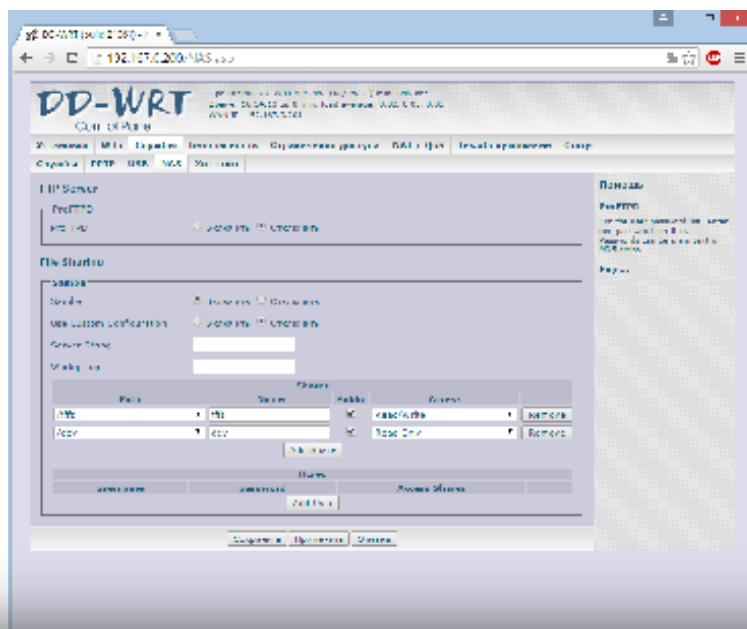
DD-WRT (build 21061) - × 

192.168.2.200/NAS.asp

DD-WRT
Control Panel

Установки | Wi-Fi | Сервисы | Безопасность | Ограничение доступа | NAT / QoS | Печать приложений | Статус

Служба | PPTP | USB | NAS | Hotspot

FTP Server

ProFTPD
ProFTPD   ○ Включить ◉ Отключить

File Sharing

Samba
Samba   ◉ Включить ○ Отключить
Use Custom Configuration   ○ Включить ◉ Отключить
Server String
Workgroup

Shares
| Path | Name | Public | Access | |
|---|---|---|---|---|
| /tfs | tfs | ☑ | Read/Write | Remove |
| /opt | opt | ☑ | Read Only | Remove |

Add Share

Users
| Username | Password | Access Shares |
|---|---|---|

Add User

Сохранить | Применить | Отмена

Помощь

ProFTPD
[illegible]

Больше...